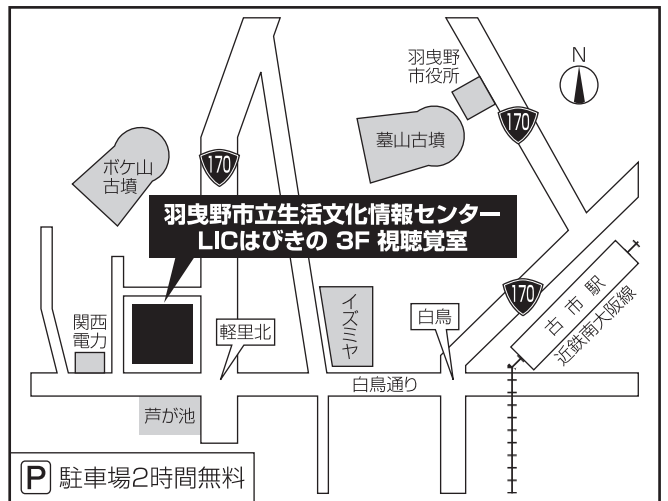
羽曳野市役所

N

170

墓山古墳

ボケ山古墳

170

羽曳野市立生活文化情報センター
LICはびきの 3F 視聴覚室

170

古市駅

近鉄南大阪線

関西電力

軽里北

イズミヤ

白鳥

白鳥通り

芦が池

P 駐車場2時間無料